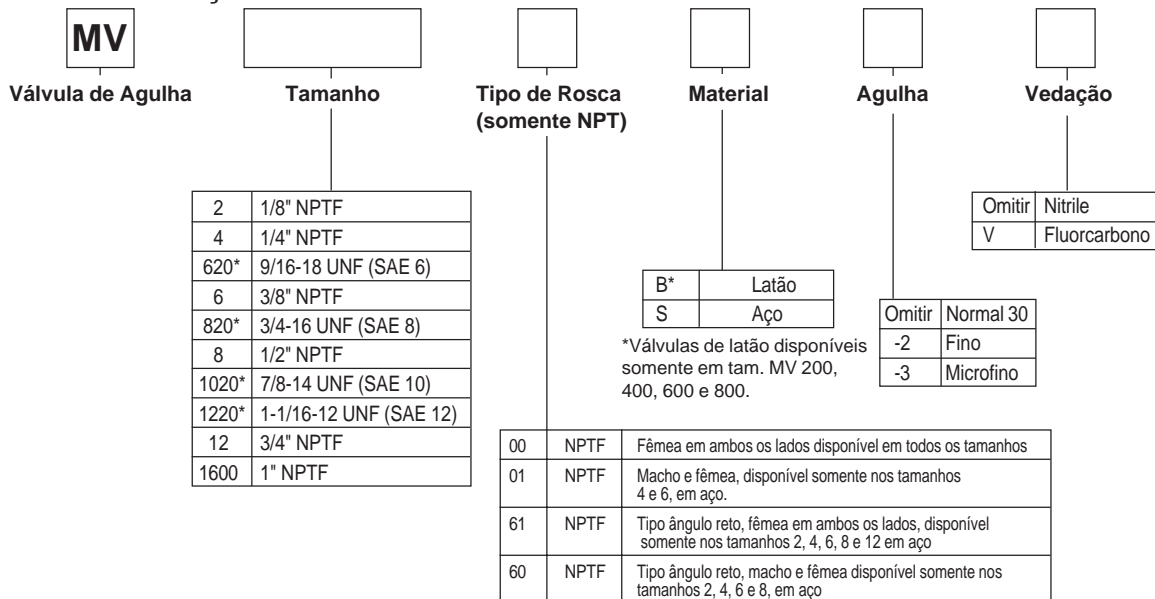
MV

Válvula de Agulha

Tamanho

Tipo de Rosca (somente NPT)

Material

Agulha

Vedação

| 2 | 1/8" NPTF |
|---|---|
| 4 | 1/4" NPTF |
| 620* | 9/16-18 UNF (SAE 6) |
| 6 | 3/8" NPTF |
| 820* | 3/4-16 UNF (SAE 8) |
| 8 | 1/2" NPTF |
| 1020* | 7/8-14 UNF (SAE 10) |
| 1220* | 1-1/16-12 UNF (SAE 12) |
| 12 | 3/4" NPTF |
| 1600 | 1" NPTF |

| B* | Latão |
|---|---|
| S | Aço |

*Válvulas de latão disponíveis somente em tam. MV 200, 400, 600 e 800.

| Omitir | Normal 30 |
|---|---|
| -2 | Fino |
| -3 | Microfino |

| Omitir | Nitrile |
|---|---|
| V | Fluorcarbono |

| 00 | NPTF | Fêmea em ambos os lados disponível em todos os tamanhos |
|---|---|---|
| 01 | NPTF | Macho e fêmea, disponível somente nos tamanhos 4 e 6, em aço. |
| 61 | NPTF | Tipo ângulo reto, fêmea em ambos os lados, disponível somente nos tamanhos 2, 4, 6, 8 e 12 em aço |
| 60 | NPTF | Tipo ângulo reto, macho e fêmea disponível somente nos tamanhos 2, 4, 6 e 8, em aço |